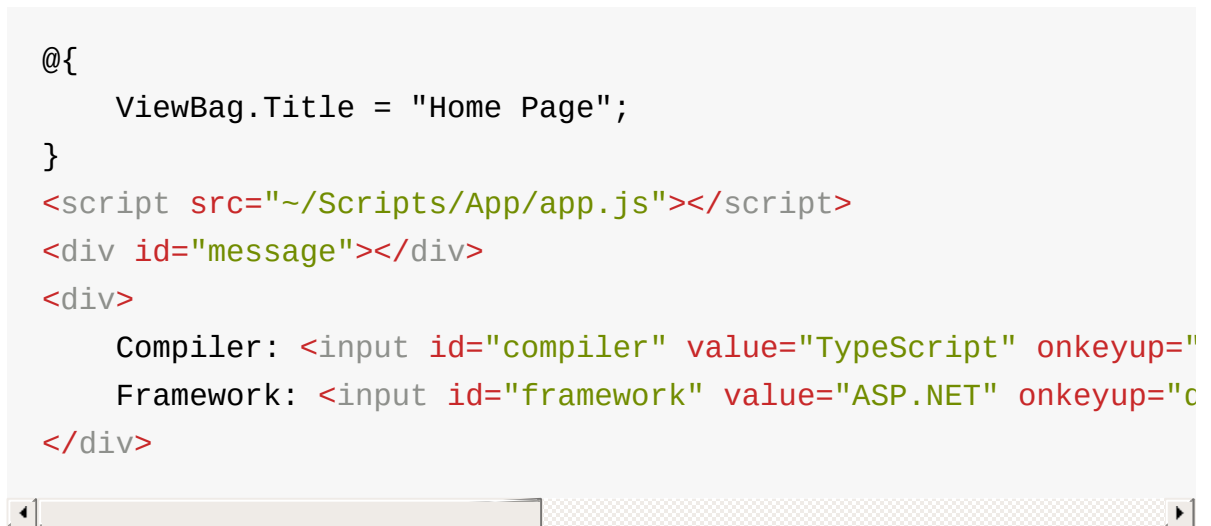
@{
    ViewBag.Title = "Home Page";
}
<script src="~/Scripts/App/app.js"></script>
<div id="message"></div>
<div>
    Compiler: <input id="compiler" value="TypeScript" onkeyup="
    Framework: <input id="framework" value="ASP.NET" onkeyup="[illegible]
</div>